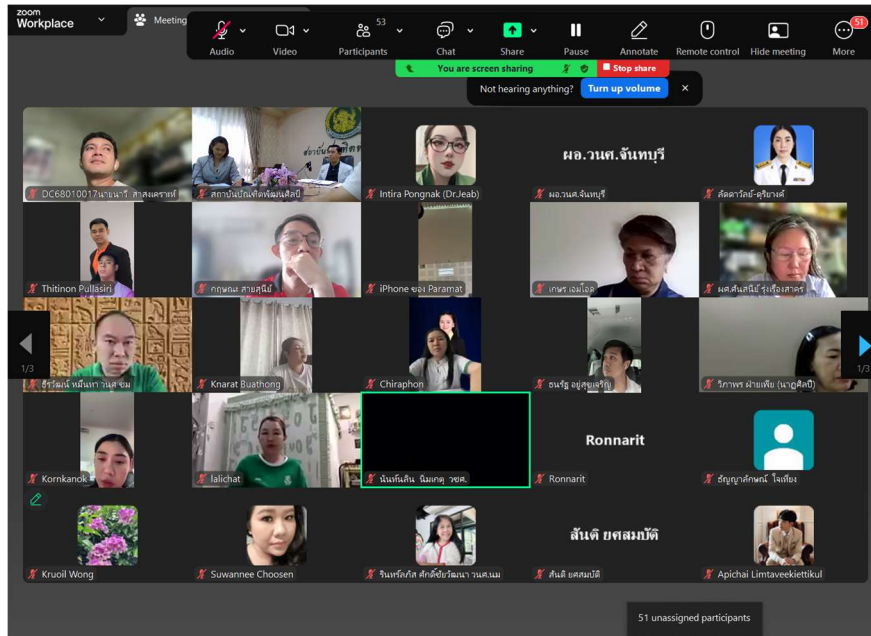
zoom Workplace
Meeting
Audio
Video
53 Participants
Chat
Share
Pause
Annotate
Remote control
Hide meeting
51 More
You are screen sharing
Stop share
Not hearing anything?
Turn up volume
DC68010017นายนาวี สาลแคราษฎ์
สถาบันบัณฑิตพัฒนศิลป์
Intira Pongnak (Dr.Jeab)
ผอ.วนศ.จันทบุรี
ผอ.วนศ.จันทบุรี
ลัดดาวัลย์-ศุริยาวงค์
Thitinon Pullasiri
กฤษณะ สายสุนีย์
iPhone ของ Paramat
เกษร เอมโอด
ผศ.สันสนีย์ รุ่งเรืองสาคร
ธีรวัฒน์ หมื่นหาวงศ์ ชม
Knarat Buathong
Chiraphon
ธนรัฐ อยู่สบายเจริญ
วิภาพร ฝ่ายเพีย (นาฏศิลป์)
1/3
1/3
Kornkanok
lalichat
นันท์นลิน นิ่มเกตุ วชศ.
Ronnarit
Ronnarit
ธัญญาลักษณ์ โจเที่ยง
Kruoil Wong
Suwannee Choosen
รินทร์ลภัส ศักดิ์ชัยวัฒนา วนศ.นม
สันติ ยศสมบัติ
สันติ ยศสมบัติ
Apichai Limtaveekiettikul
51 unassigned participants